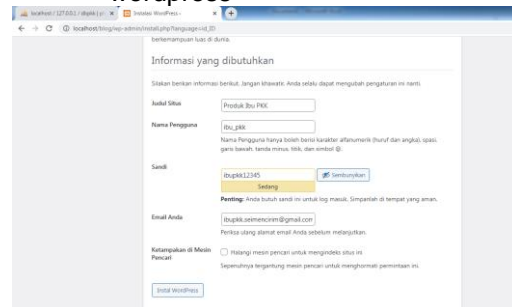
Wordpress

localhost / 127.0.0.1 / dbpkk | ph ✕ | Instalasi WordPress ✕ | +

← → C ⓘ localhost/blog/wp-admin/install.php?language=id_ID

berkemampuan luas di dunia.

Informasi yang dibutuhkan

Silakan berikan informasi berikut. Jangan khawatir. Anda selalu dapat mengubah pengaturan ini nanti.

Judul Situs
Produk Ibu PKK

Nama Pengguna
ibu_pkk
Nama Pengguna hanya boleh berisi karakter alfanumerik (huruf dan angka), spasi, garis bawah, tanda minus, titik, dan simbol @.

Sandi
ibupkk12345
Sedang
Sembunyikan
Penting: Anda butuh sandi ini untuk log masuk. Simpanlah di tempat yang aman.

Email Anda
ibupkk.seimencirim@gmail.com
Periksa ulang alamat email Anda sebelum melanjutkan.

Ketampakan di Mesin Pencari
Halangi mesin pencari untuk mengindeks situs ini.
Sepenuhnya tergantung mesin pencari untuk menghormati permintaan ini.

Instal WordPress